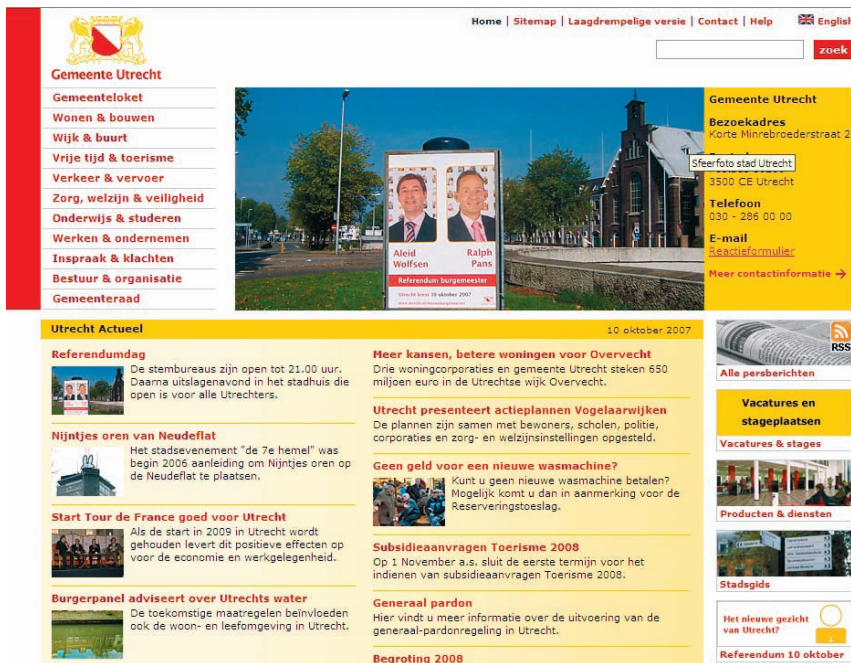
Gemeente Utrecht

Home | Sitemap | Laagdrempelige versie | Contact | Help

English

zoek

Gemeenteloket
Wonen & bouwen
Wijk & buurt
Vrije tijd & toerisme
Verkeer & vervoer
Zorg, welzijn & veiligheid
Onderwijs & studeren
Werken & ondernemen
Inspraak & klachten
Bestuur & organisatie
Gemeenteraad

Aleid Wolfsen

Ralph Pans

Referendum burgemeester

Utrecht kiest 10 oktober 2007

Sfeerfoto stad Utrecht

Gemeente Utrecht

Bezoekadres
Korte Minrebroederstraat 2

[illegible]
3500 CE Utrecht

Telefoon
030 - 286 00 00

E-mail
Reactieformulier

Meer contactinformatie →

Utrecht Actueel

10 oktober 2007

Referendumdag
De stembureaus zijn open tot 21.00 uur. Daarna uitslagenavond in het stadhuis die open is voor alle Utrechters.

Nijntjes oren van Neudeflat
Het stadsevenement "de 7e hemel" was begin 2006 aanleiding om Nijntjes oren op de Neudeflat te plaatsen.

Start Tour de France goed voor Utrecht
Als de start in 2009 in Utrecht wordt gehouden levert dit positieve effecten op voor de economie en werkgelegenheid.

Burgerpanel adviseert over Utrechts water
De toekomstige maatregelen beïnvloeden ook de woon- en leefomgeving in Utrecht.

Meer kansen, betere woningen voor Overvecht
Drie woningcorporaties en gemeente Utrecht steken 650 miljoen euro in de Utrechtse wijk Overvecht.

Utrecht presenteert actieplannen Vogelaarwijken
De plannen zijn samen met bewoners, scholen, politie, corporaties en zorg- en welzijnsinstellingen opgesteld.

Geen geld voor een nieuwe wasmachine?
Kunt u geen nieuwe wasmachine betalen? Mogelijk komt u dan in aanmerking voor de Reserveringstoeslag.

Subsidieaanvragen Toerisme 2008
Op 1 November a.s. sluit de eerste termijn voor het indienen van subsidieaanvragen Toerisme 2008.

Generaal pardon
Hier vindt u meer informatie over de uitvoering van de generaal-pardonregeling in Utrecht.

Begroting 2008

RSS

Alle persberichten

Vacatures en stageplaatsen

Vacatures & stages

Producten & diensten

Stadsgids

Het nieuwe gezicht van Utrecht?

Referendum 10 oktober